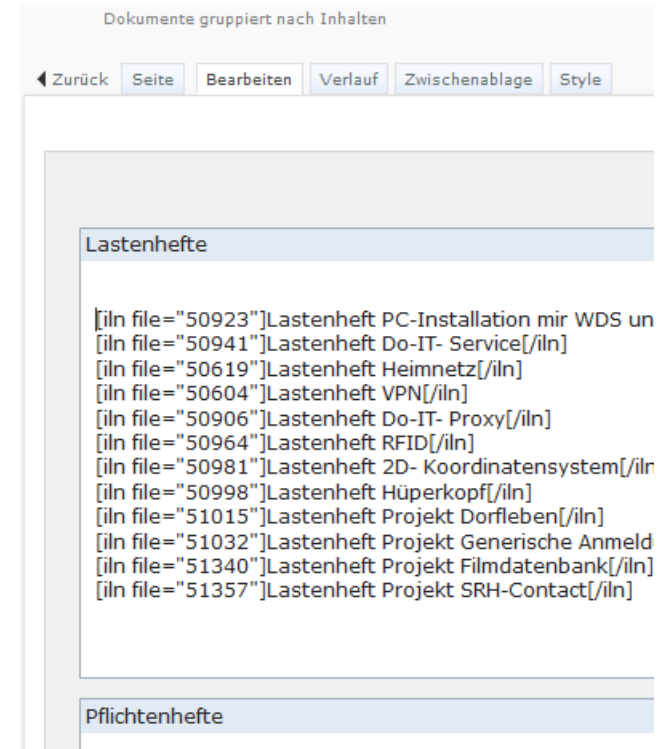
Dokumente gruppiert nach Inhalten

◀ Zurück | Seite | Bearbeiten | Verlauf | Zwischenablage | Style

Lastenhefte

[iln file="50923"]Lastenheft PC-Installation mir WDS un
[iln file="50941"]Lastenheft Do-IT- Service[/iln]
[iln file="50619"]Lastenheft Heimnetz[/iln]
[iln file="50604"]Lastenheft VPN[/iln]
[iln file="50906"]Lastenheft Do-IT- Proxy[/iln]
[iln file="50964"]Lastenheft RFID[/iln]
[iln file="50981"]Lastenheft 2D- Koordinatensystem[/iln
[iln file="50998"]Lastenheft Hüperkopf[/iln]
[iln file="51015"]Lastenheft Projekt Dorfleben[/iln]
[iln file="51032"]Lastenheft Projekt Generische Anmeld
[iln file="51340"]Lastenheft Projekt Filmdatenbank[/iln]
[iln file="51357"]Lastenheft Projekt SRH-Contact[/iln]

Pflichtenhefte